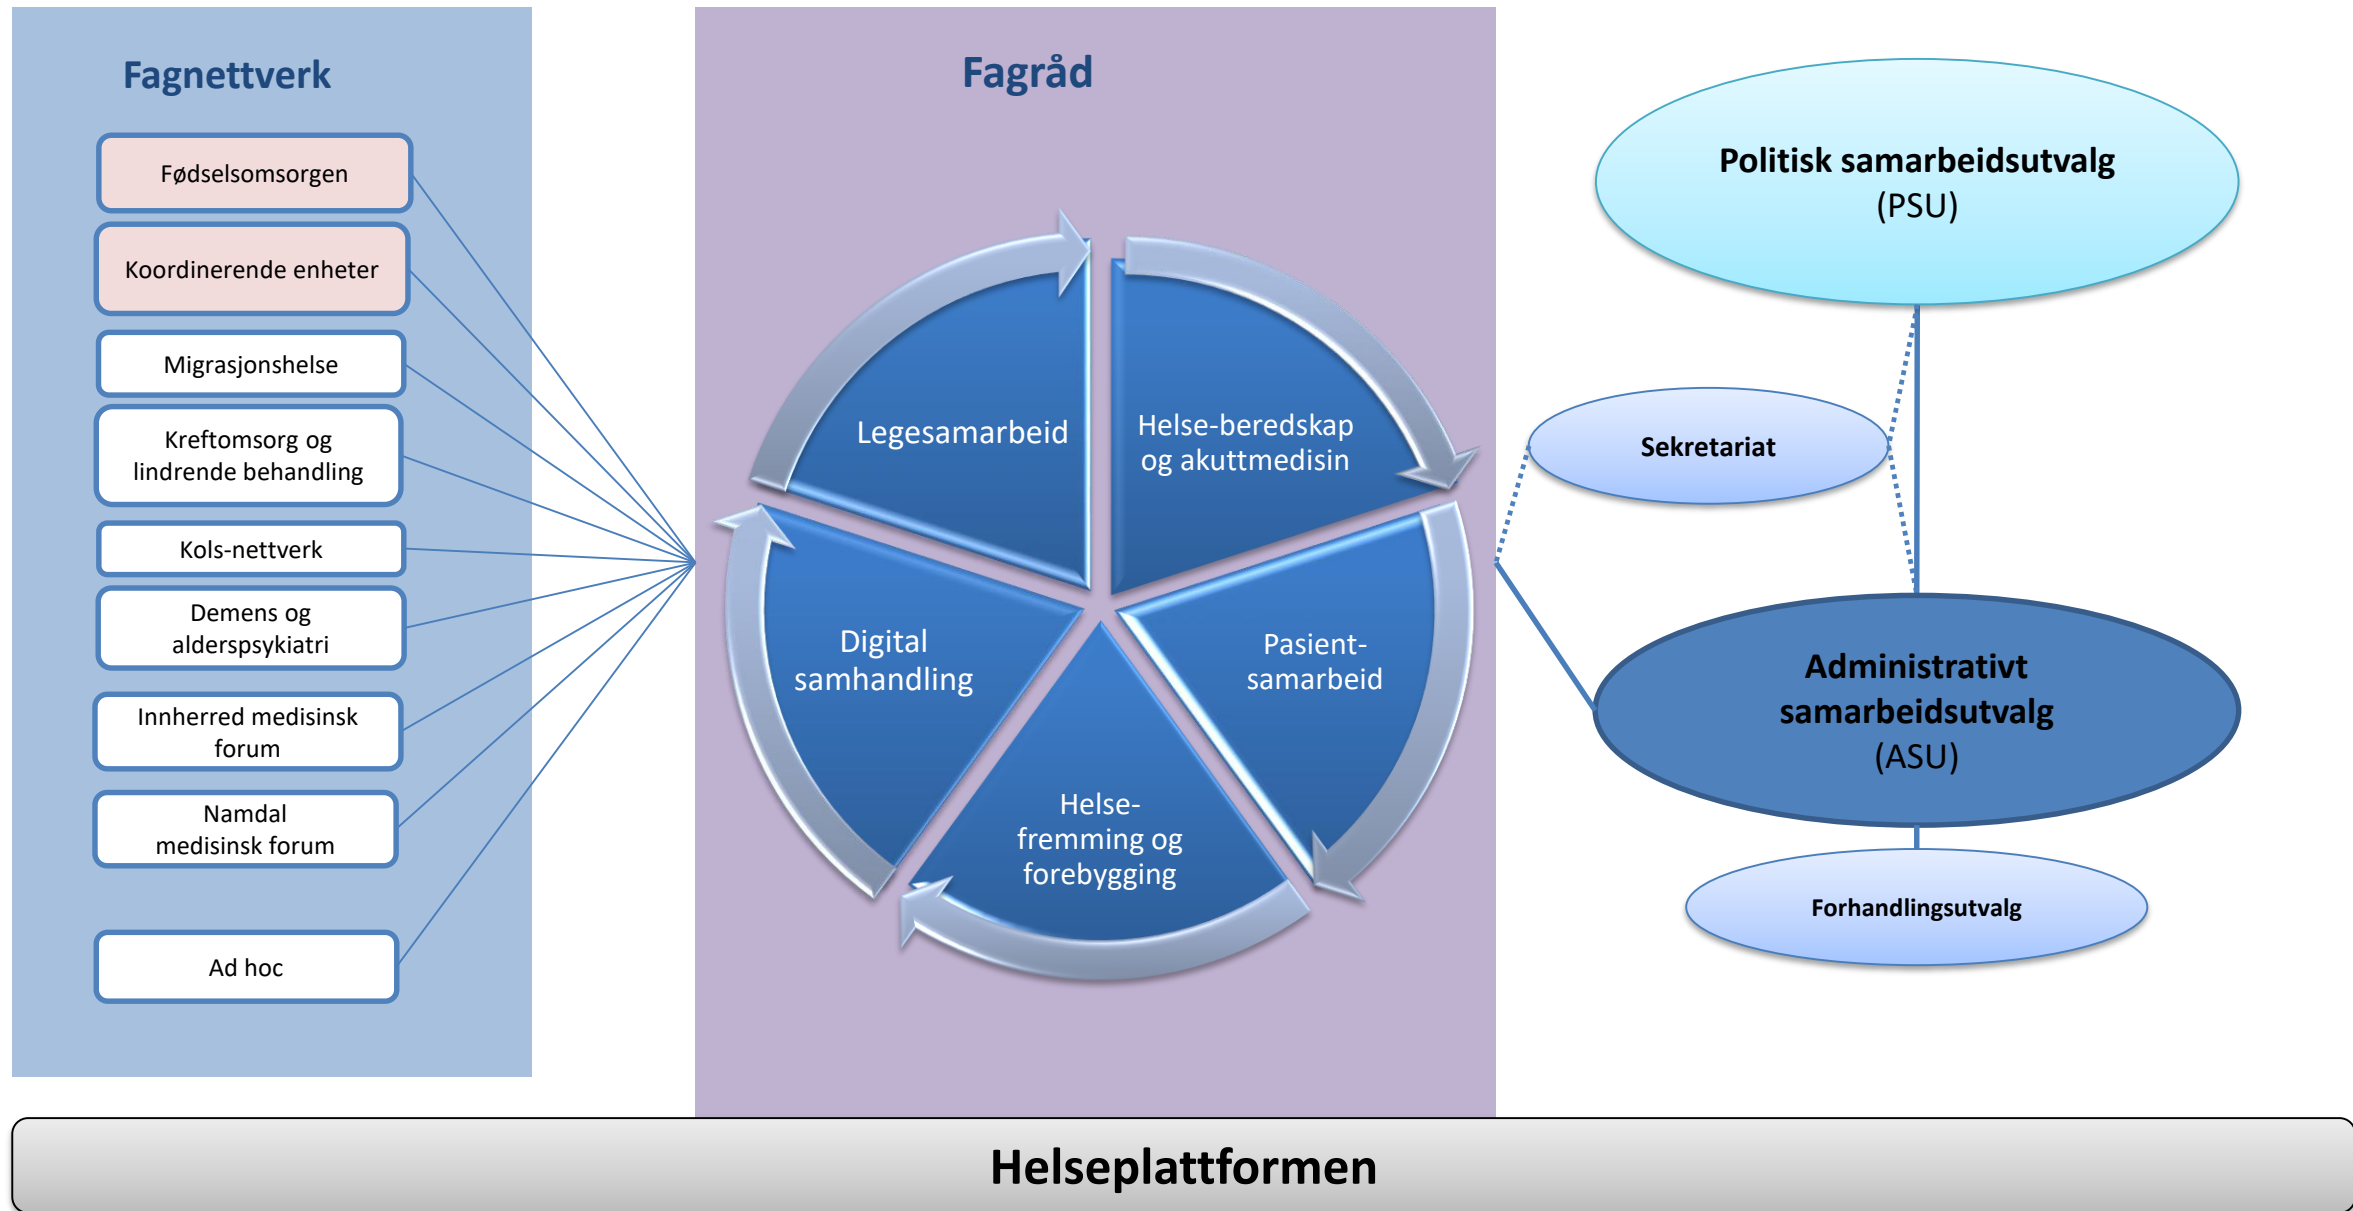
Fagnettverk

Fødselsomsorgen

Koordinerende enheter

Migrasjonshelse

Kreftomsorg og lindrende behandling

Kols-nettverk

Demens og alderspsykiatri

Innherred medisinsk forum

Namdal medisinsk forum

Ad hoc

Fagråd

Legesamarbeid

Helse-beredskap og akuttmedisin

Digital samhandling

Pasient-samarbeid

Helse-fremming og forebygging

Politisk samarbeidsutvalg (PSU)

Sekretariat

Administrativt samarbeidsutvalg (ASU)

Forhandlingsutvalg

Helseplattformen